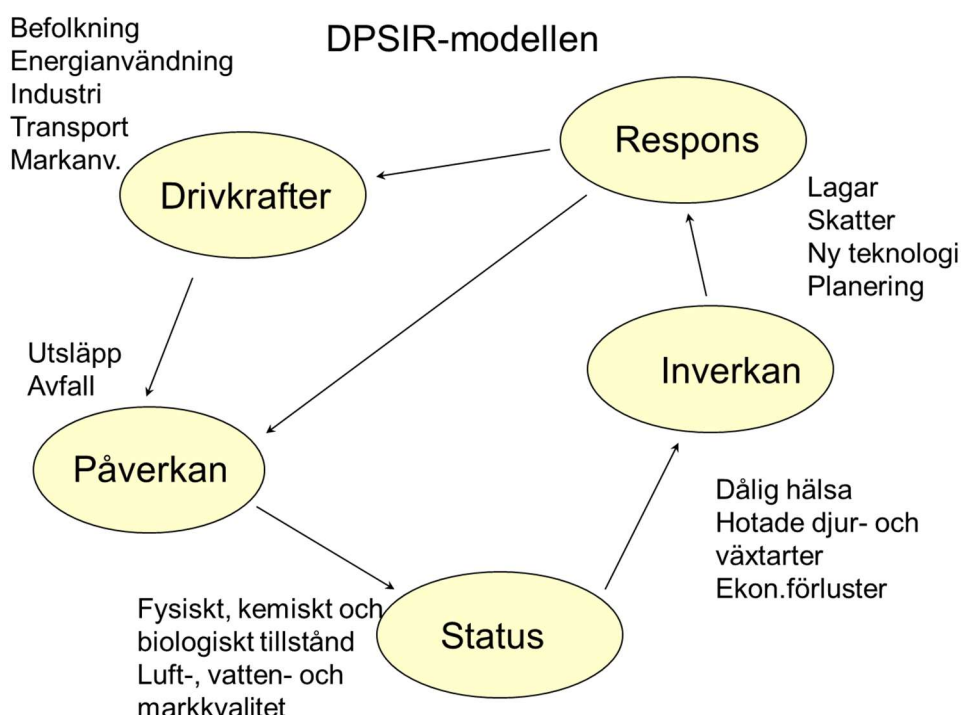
DPSIR-modellen

Befolkning
Energianvändning
Industri
Transport
Markanv.

Drivkrafter

Respons

Lagar
Skatter
Ny teknologi
Planering

Utsläpp
Avfall

Påverkan

Inverkan

Dålig hälsa
Hotade djur- och växtarter
Ekon.förluster

Status

Fysiskt, kemiskt och biologiskt tillstånd
Luft-, vatten- och markkvalitet